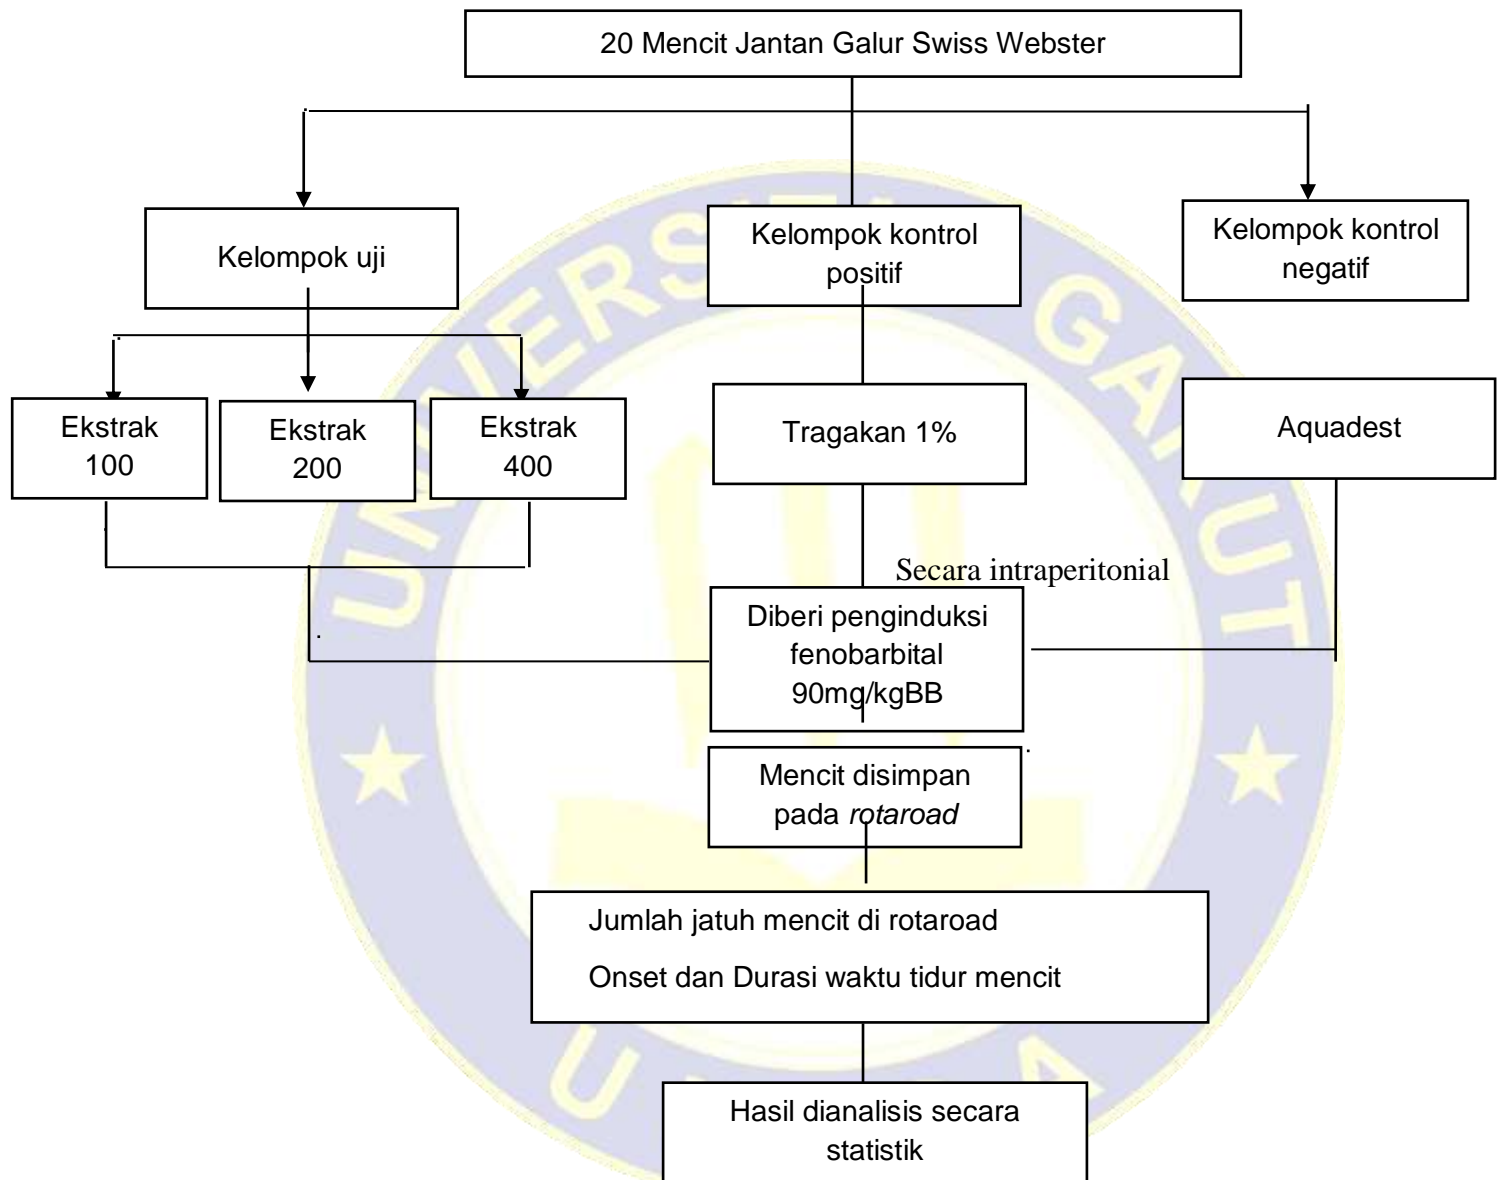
20 Mencit Jantan Galur Swiss Webster

Kelompok uji

Kelompok kontrol positif

Kelompok kontrol negatif

Ekstrak 100

Ekstrak 200

Ekstrak 400

Tragakan 1%

Aquadest

Secara intraperitonial

Diberi penginduksi fenobarbital 90mg/kgBB

Mencit disimpan pada *rotaroad*

Jumlah jatuh mencit di rotaroad

Onset dan Durasi waktu tidur mencit

Hasil dianalisis secara statistik

UNIVERSITAS GARUT